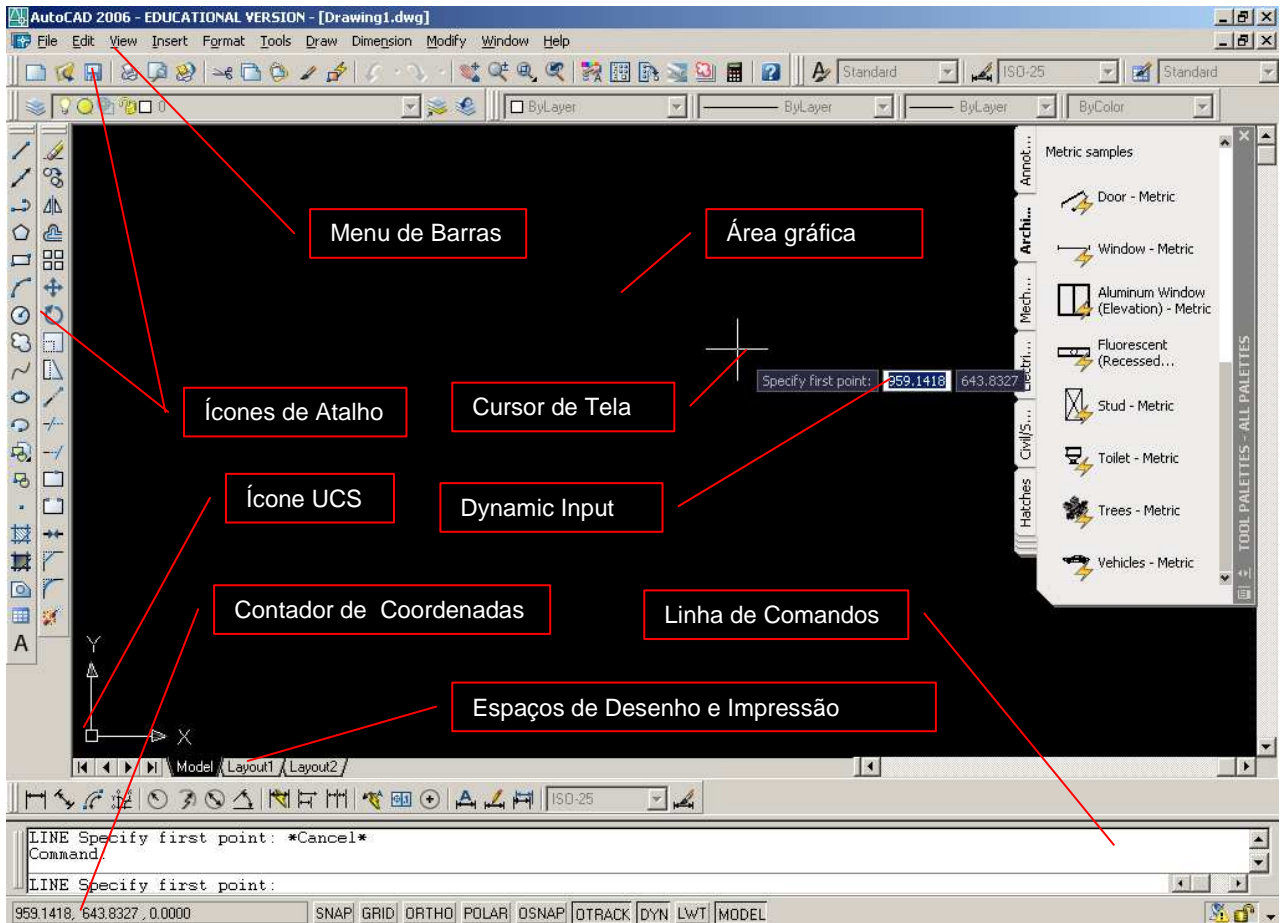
AutoCAD 2006 - EDUCATIONAL VERSION - [Drawing1.dwg]

File Edit View Insert Format Tools Draw Dimension Modify Window Help

Standard ISO-25 Standard

ByLayer ByLayer ByLayer ByColor

Menu de Barras

Área gráfica

Ícones de Atalho

Cursor de Tela

Specify first point: 959.1418 643.8327

Ícone UCS

Dynamic Input

Contador de Coordenadas

Linha de Comandos

Espaços de Desenho e Impressão

Metric samples

Door - Metric

Window - Metric

Aluminum Window (Elevation) - Metric

Fluorescent (Recessed...

Stud - Metric

Toilet - Metric

Trees - Metric

Vehicles - Metric

Annot... Archi... Mech... Electri... Civil/S... Hatches

TOOL PALETTES - ALL PALETTES

Y

X

Model Layout1 Layout2

ISO-25

LINE Specify first point: *Cancel*
Command:

LINE Specify first point:

959.1418, 643.8327 , 0.0000

SNAP GRID ORTHO POLAR OSNAP OTRACK DYN LWT MODEL